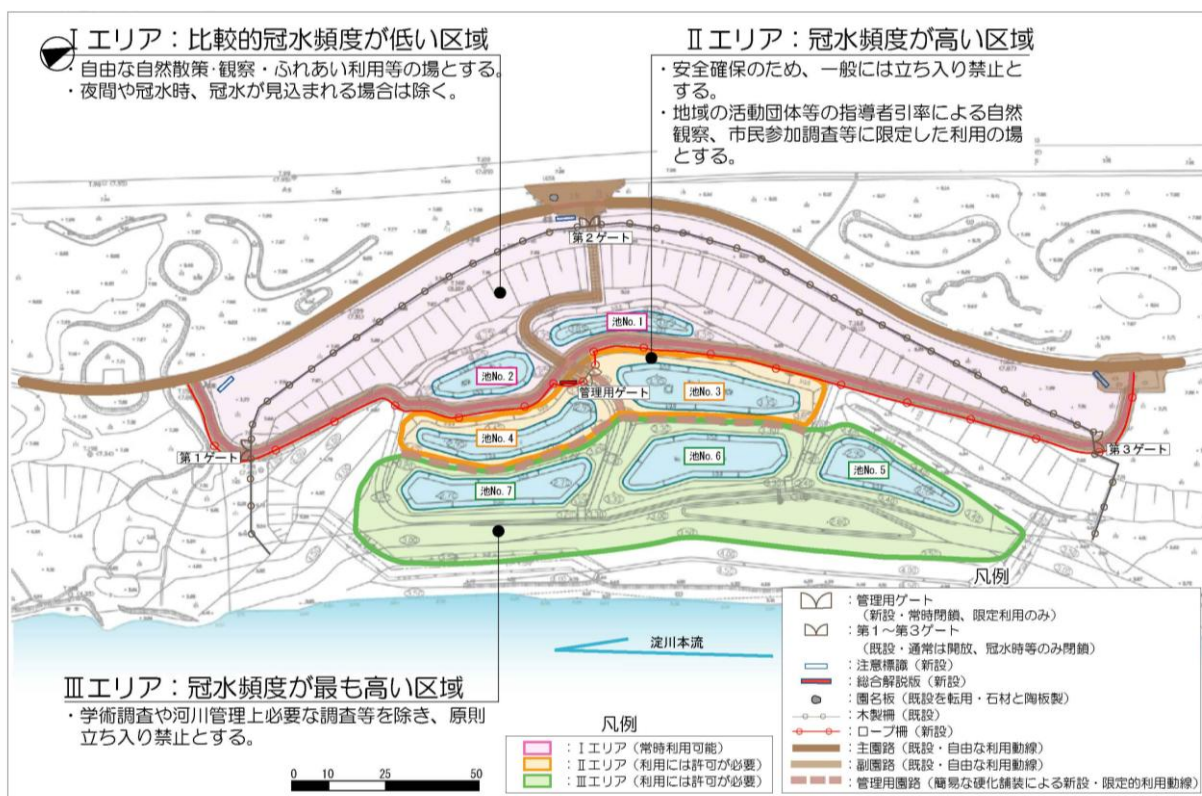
Ⅰエリア：比較的冠水頻度が低い区域
・自由な自然散策･観察・ふれあい利用等の場とする。
・夜間や冠水時、冠水が見込まれる場合は除く。

Ⅱエリア：冠水頻度が高い区域
・安全確保のため、一般には立ち入り禁止とする。
・地域の活動団体等の指導者引率による自然観察、市民参加調査等に限定した利用の場とする。

第２ゲート
池No. 1
池No. 2
管理用ゲート
池No. 3
池No. 4
池No. 6
池No. 5
第１ゲート
第３ゲート
池No. 7

凡例
：管理用ゲート（新設・常時閉鎖、限定利用のみ）
：第１〜第３ゲート（既設・通常は開放、冠水時等のみ閉鎖）
：注意標識（新設）
：総合解説版（新設）
：園名板（既設を転用・石材と陶板製）
：木製柵（既設）
：ロープ柵（新設）
：主園路（既設・自由な利用動線）
：副園路（既設・自由な利用動線）
：管理用園路（簡易な硬化舗装による新設・限定的利用動線）

淀川本流

Ⅲエリア：冠水頻度が最も高い区域
・学術調査や河川管理上必要な調査等を除き、原則立ち入り禁止とする。

凡例
：Ⅰエリア（常時利用可能）
：Ⅱエリア（利用には許可が必要）
：Ⅲエリア（利用には許可が必要）

0 10 25 50